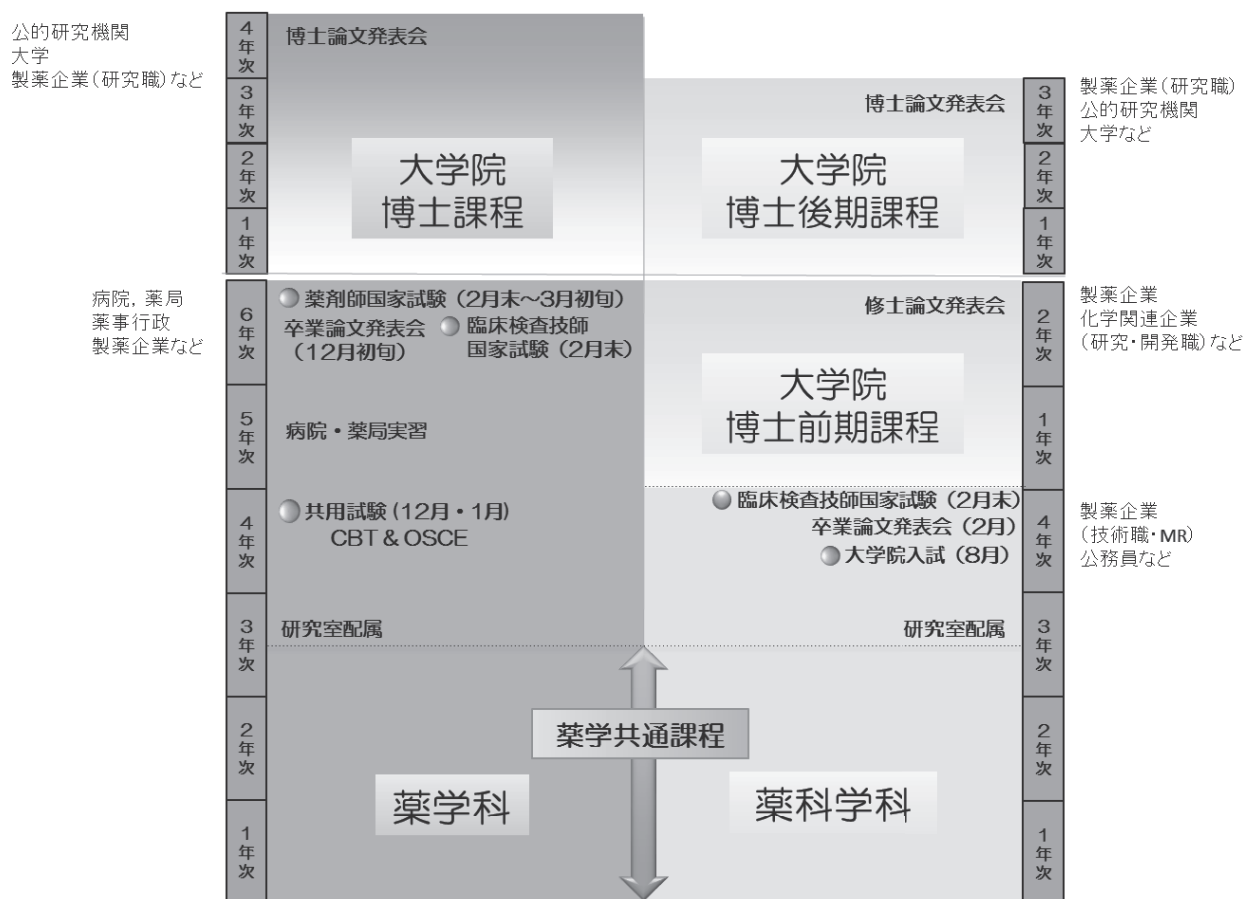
公的研究機関
大学
製薬企業(研究職)など

4年次
3年次
2年次
1年次

博士論文発表会

大学院
博士課程

博士論文発表会

大学院
博士後期課程

3年次
2年次
1年次

製薬企業(研究職)
公的研究機関
大学など

病院，薬局
薬事行政
製薬企業など

6年次
5年次
4年次
3年次
2年次
1年次

薬剤師国家試験（2月末～3月初旬）
卒業論文発表会（12月初旬）
臨床検査技師国家試験（2月末）

病院・薬局実習

共用試験（12月・1月）
CBT & OSCE

研究室配属

修士論文発表会

大学院
博士前期課程

臨床検査技師国家試験（2月末）
卒業論文発表会（2月）
大学院入試（8月）

研究室配属

2年次
1年次
4年次
3年次
2年次
1年次

製薬企業
化学関連企業
(研究・開発職)など

製薬企業
(技術職・MR)
公務員など

薬学共通課程

薬学科

薬科学科